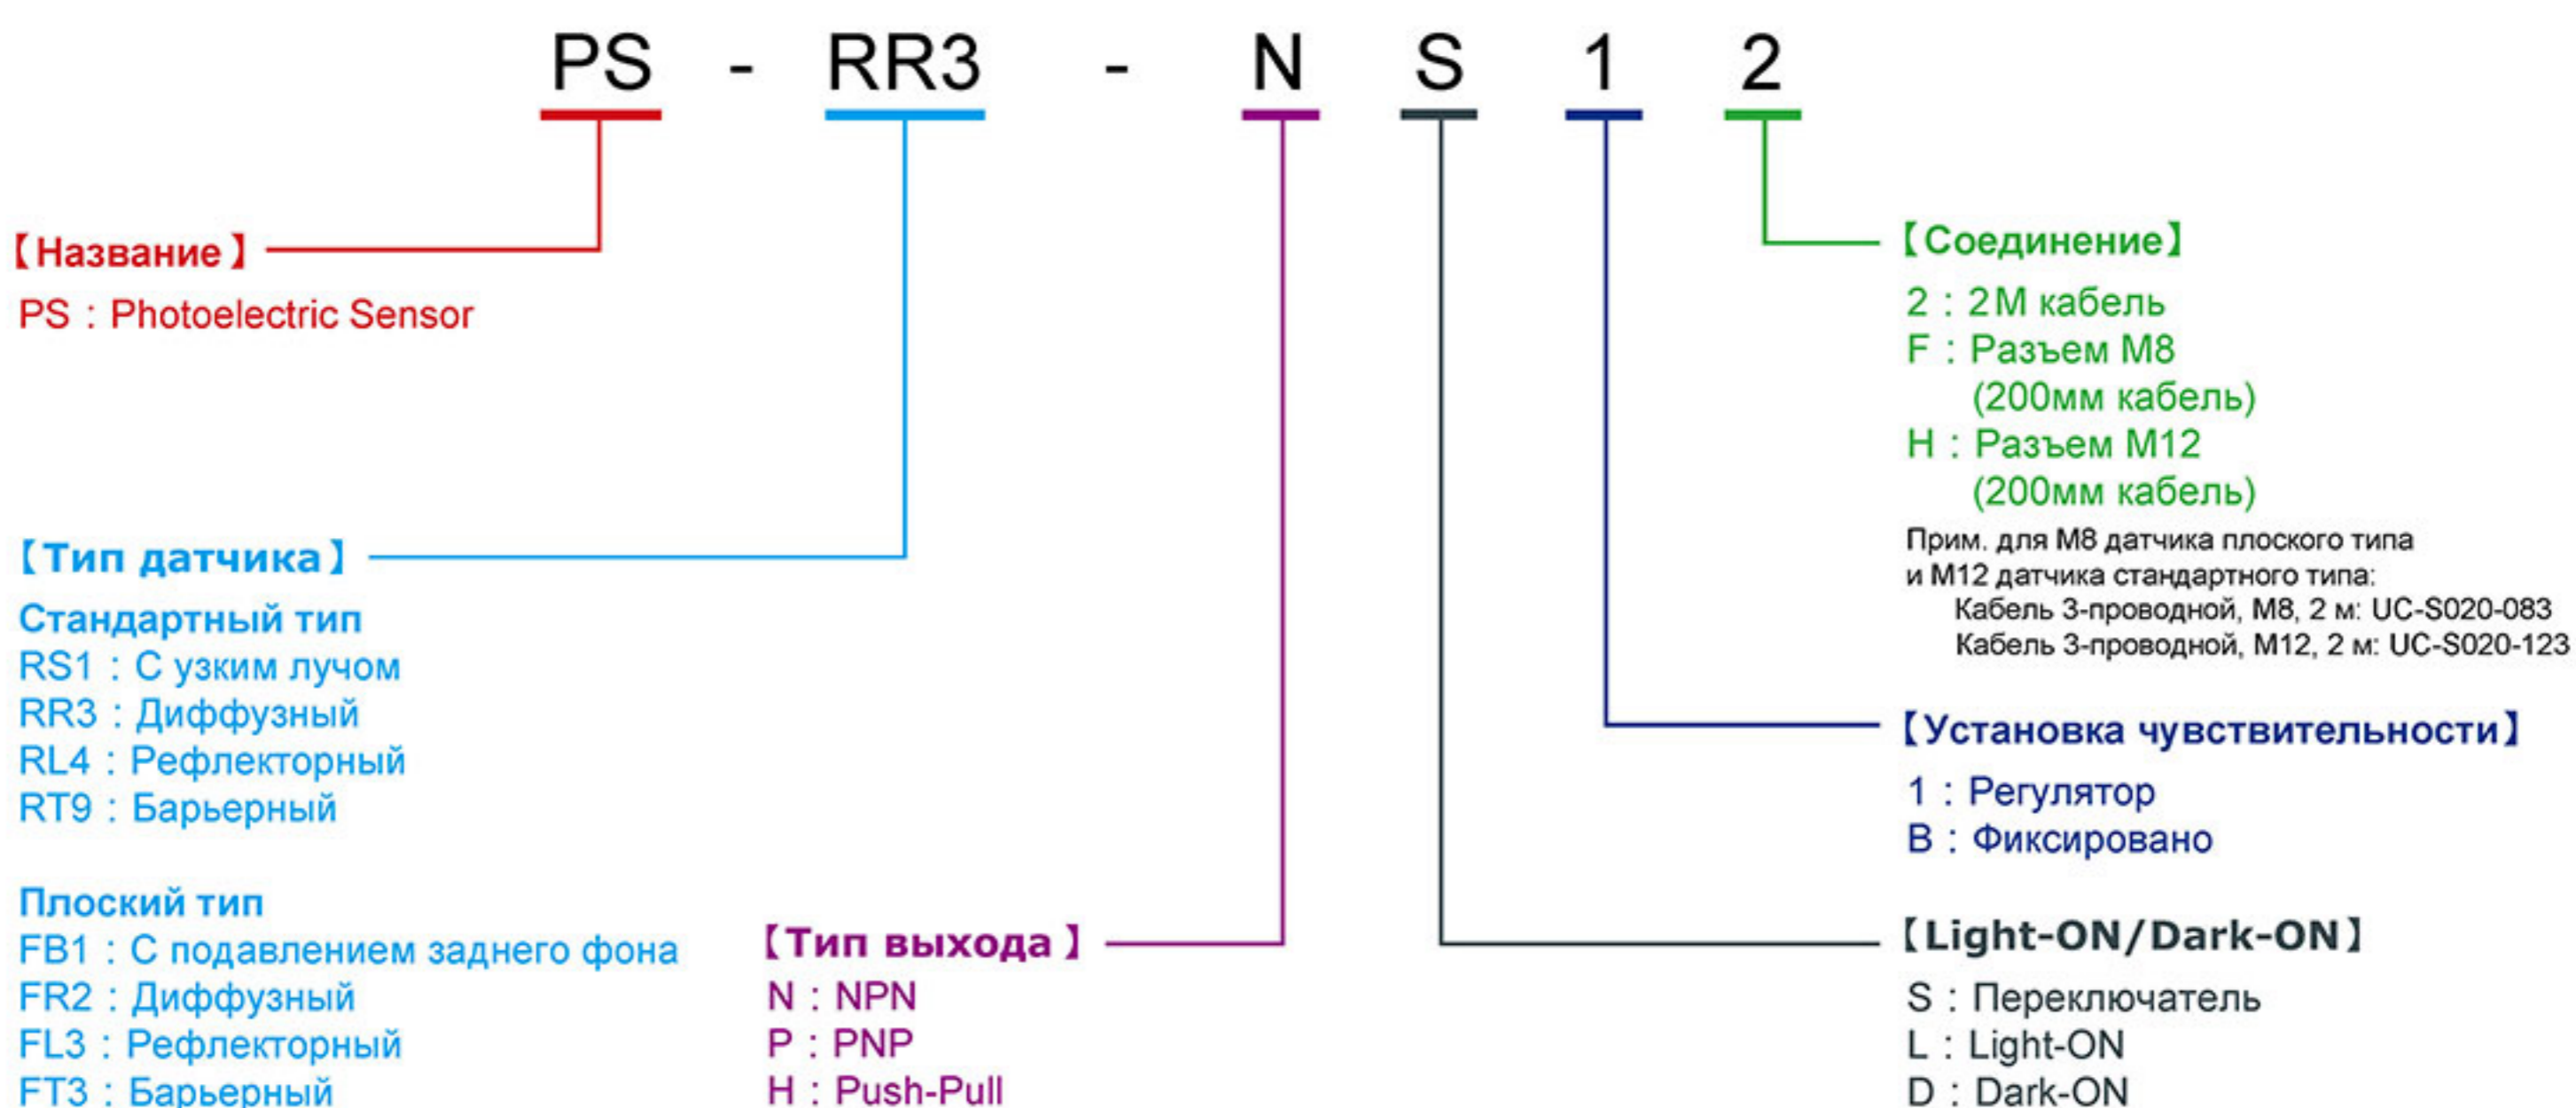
PS - RR3 - N S 1 2

【Название】
PS：Photoelectric Sensor

【Тип датчика】
Стандартный тип
RS1：С узким лучом
RR3：Диффузный
RL4：Рефлекторный
RT9：Барьерный

Плоский тип
FB1：С подавлением заднего фона
FR2：Диффузный
FL3：Рефлекторный
FT3：Барьерный

【Тип выхода】
N：NPN
P：PNP
H：Push-Pull

【Соединение】
2：2M кабель
F：Разъем M8 (200мм кабель)
H：Разъем M12 (200мм кабель)
Прим. для M8 датчика плоского типа и M12 датчика стандартного типа:
Кабель 3-проводной, M8, 2 м: UC-S020-083
Кабель 3-проводной, M12, 2 м: UC-S020-123

【Установка чувствительности】
1：Регулятор
B：Фиксировано

【Light-ON/Dark-ON】
S：Переключатель
L：Light-ON
D：Dark-ON